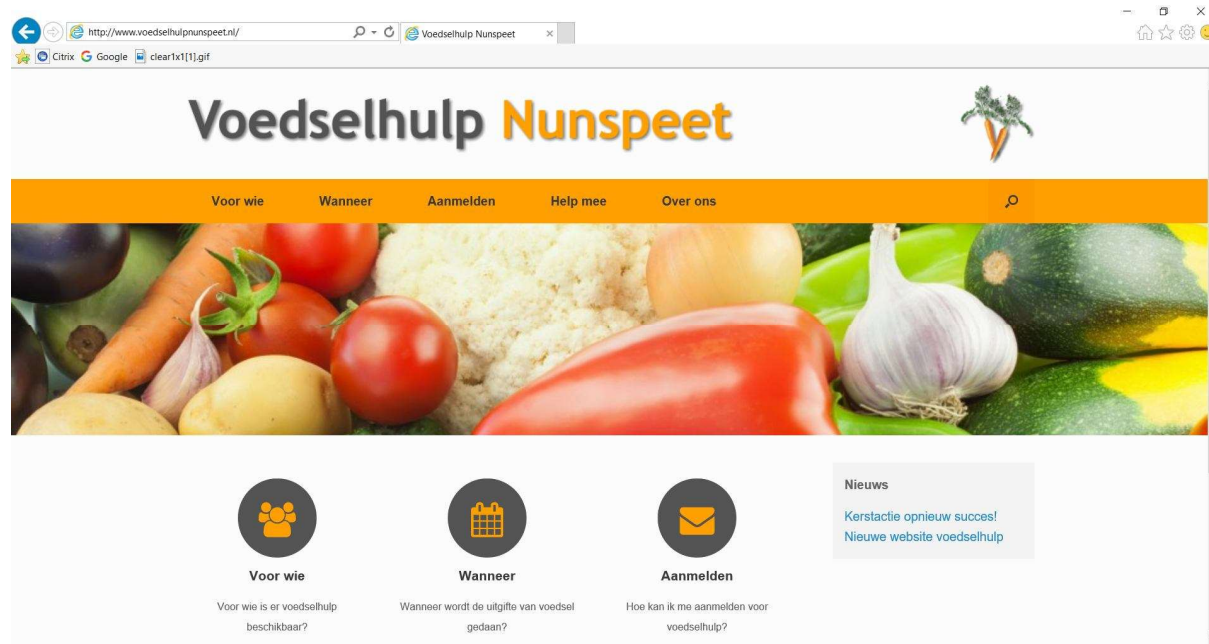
http://www.voedselhulpnunspeet.nl/

Voedselhulp Nunspeet

Citrix Google clear1x1[1].gif

Voedselhulp Nunspeet

Voor wie Wanneer Aanmelden Help mee Over ons

Voor wie

Voor wie is er voedselhulp beschikbaar?

Wanneer

Wanneer wordt de uitgifte van voedsel gedaan?

Aanmelden

Hoe kan ik me aanmelden voor voedselhulp?

Nieuws

Kerstactie opnieuw succes!
Nieuwe website voedselhulp